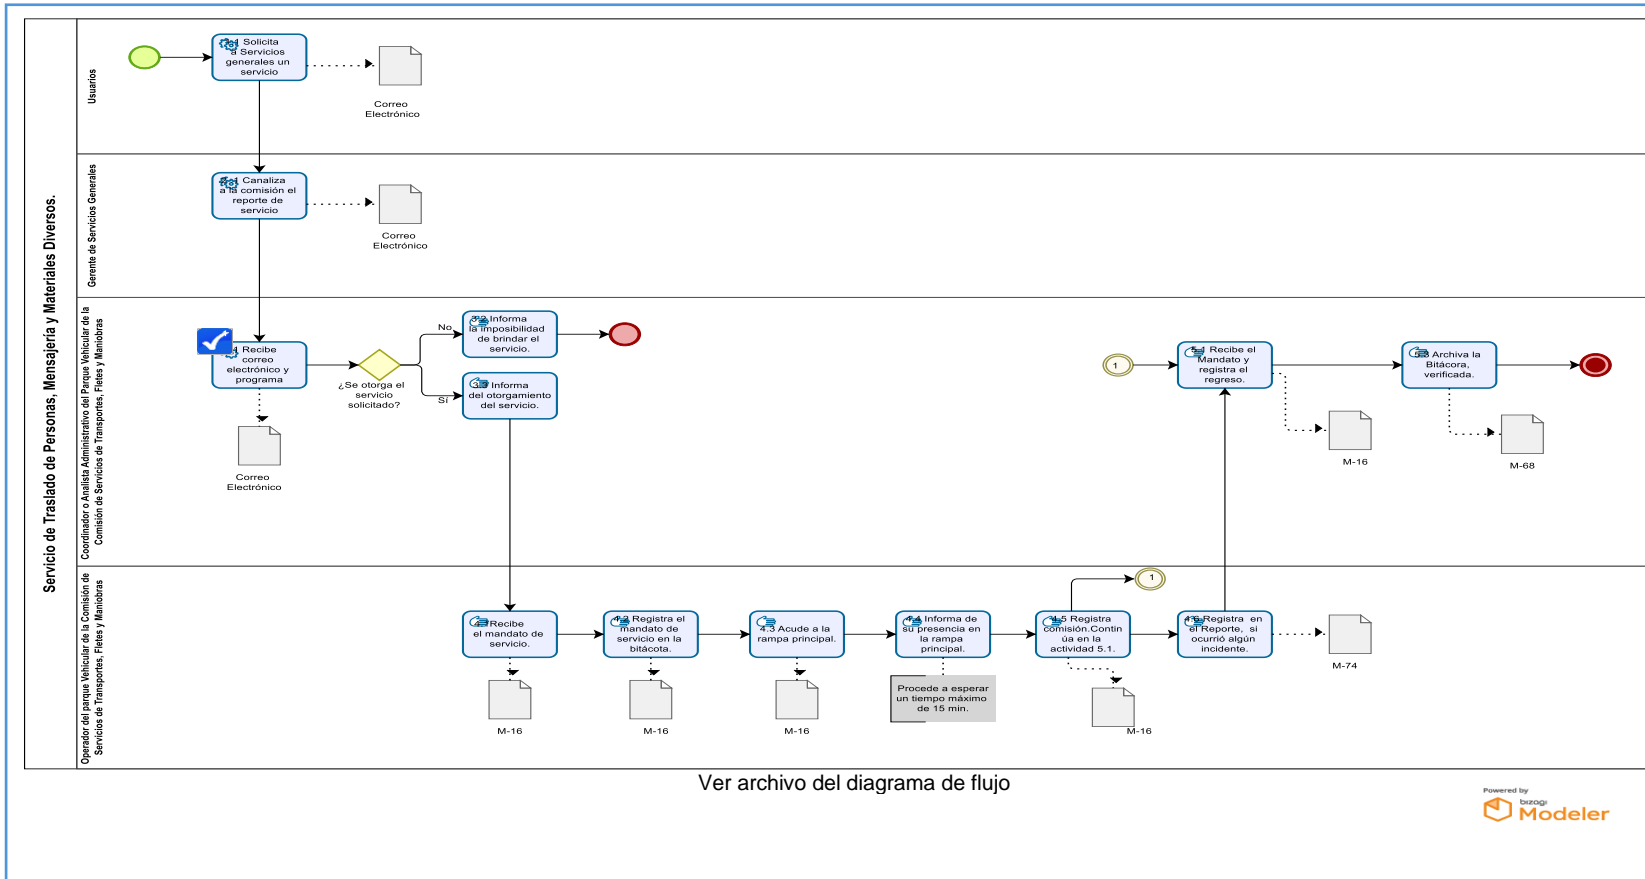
Servicio de Traslado de Personas, Mensajería y Materiales Diversos.

Usuarios

1.1 Solicita a Servicios generales un servicio

Correo Electrónico

Gerente de Servicios Generales

2.1 Canaliza a la comisión el reporte de servicio

Correo Electrónico

Coordinador o Analista Administrativo del Parque Vehicular de la Comisión de Servicios de Transportes, Fletes y Maniobras

3.1 Recibe correo electrónico y programa

Correo Electrónico

¿Se otorga el servicio solicitado?

No

Sí

3.2 Informa la imposibilidad de brindar el servicio.

3.3 Informa del otorgamiento del servicio.

1

5.1 Recibe el Mandato y registra el regreso.

M-16

5.2 Archiva la Bitácora, verificada.

M-68

Operador del parque Vehicular de la Comisión de Servicios de Transportes, Fletes y Maniobras

4.1 Recibe el mandato de servicio.

M-16

4.2 Registra el mandato de servicio en la bitácota.

M-16

4.3 Acude a la rampa principal.

M-16

4.4 Informa de su presencia en la rampa principal.

Procede a esperar un tiempo máximo de 15 min.

4.5 Registra comisión.Continúa en la actividad 5.1.

1

M-16

4.6 Registra en el Reporte, si ocurrió algún incidente.

M-74

Ver archivo del diagrama de flujo

Powered by bizagi Modeler